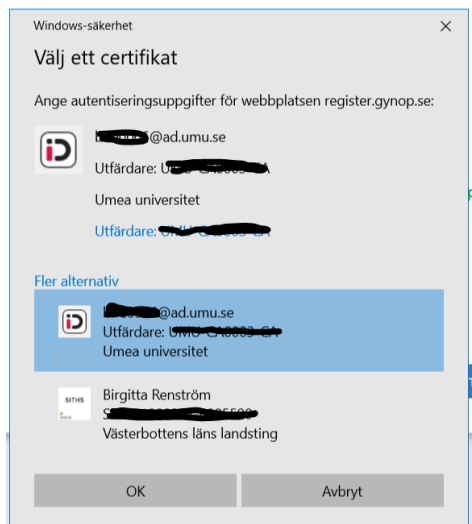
Windows-säkerhet

×

Välj ett certifikat

Ange autentiseringsuppgifter för webbplatsen register.gynop.se:

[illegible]@ad.umu.se
Utfärdare: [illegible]
Umea universitet
Utfärdare: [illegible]

Fler alternativ

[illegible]@ad.umu.se
Utfärdare: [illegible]
Umea universitet

SITHS

Birgitta Renström
S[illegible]
Västerbottens läns landsting

OK

Avbryt